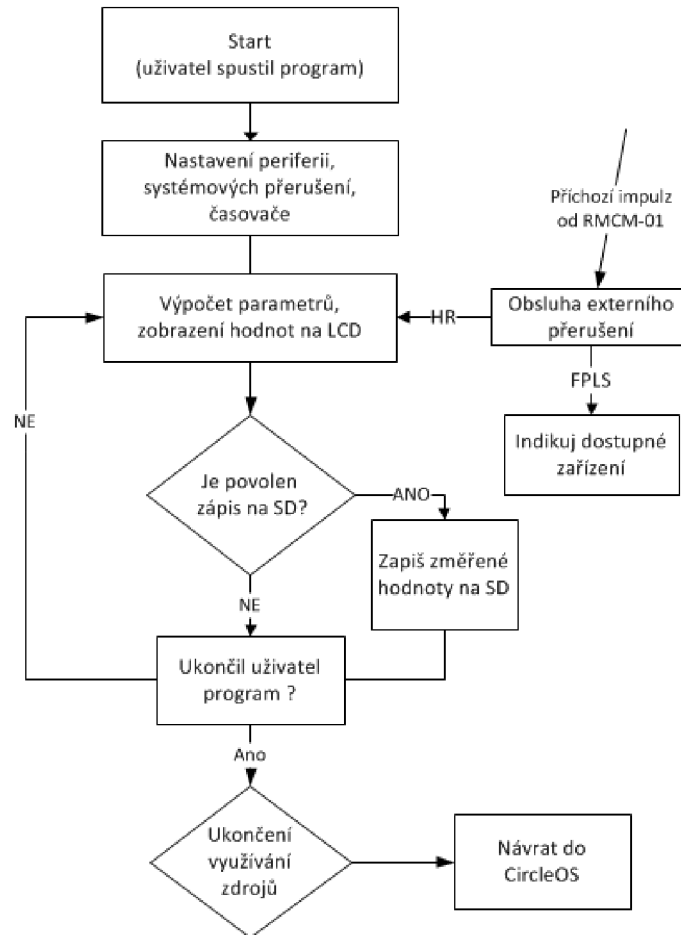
Start
(uživatel spustil program)

Nastavení periferii, systémových přerušení, časovače

Příchozí impulz od RMCM-01

Výpočet parametrů, zobrazení hodnot na LCD

HR

Obsluha externího přerušení

FPLS

Indikuj dostupné zařízení

NE

Je povolen zápis na SD?

ANO

Zapiš změřené hodnoty na SD

NE

Ukončil uživatel program ?

Ano

Ukončení využívání zdrojů

Návrat do CircleOS